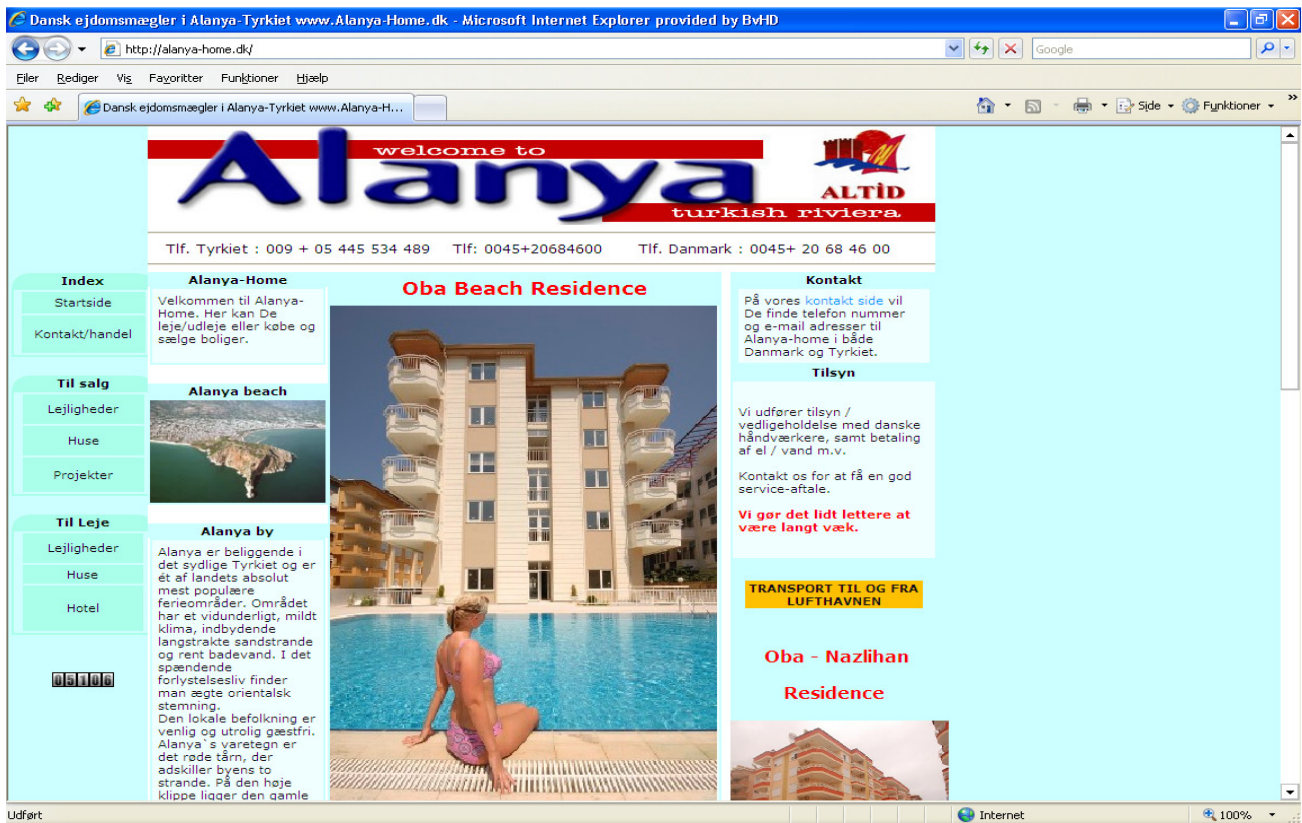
Dansk ejdomsmægler i Alanya-Tyrkiet www.Alanya-Home.dk - Microsoft Internet Explorer provided by BvHD

http://alanya-home.dk/

Google

Filer Rediger Vis Favoritter Funktioner Hjælp

Dansk ejdomsmægler i Alanya-Tyrkiet www.Alanya-H...

Side Funktioner

welcome to
Alanya
ALTİD
turkish riviera

Tlf. Tyrkiet : 009 + 05 445 534 489 Tlf: 0045+20684600 Tlf. Danmark : 0045+ 20 68 46 00

Index
Startside
Kontakt/handel

Til salg
Lejligheder
Huse
Projekter

Til Leje
Lejligheder
Huse
Hotel

05106

Alanya-Home
Velkommen til Alanya-Home. Her kan De leje/udleje eller købe og sælge boliger.

Alanya beach

Alanya by
Alanya er beliggende i det sydlige Tyrkiet og er ét af landets absolut mest populære ferieområder. Området har et vidunderligt, mildt klima, indbydende langstrakte sandstrande og rent badevand. I det spændende forlystelsesliv finder man ægte orientalsk stemning.
Den lokale befolkning er venlig og utrolig gæstfri. Alanya`s varetegn er det røde tårn, der adskiller byens to strande. På den høje klippe ligger den gamle

Oba Beach Residence

Kontakt
På vores kontakt side vil De finde telefon nummer og e-mail adresser til Alanya-home i både Danmark og Tyrkiet.

Tilsyn
Vi udfører tilsyn / vedligeholdelse med danske håndværkere, samt betaling af el / vand m.v.

Kontakt os for at få en god service-aftale.

Vi gør det lidt lettere at være langt væk.

TRANSPORT TIL OG FRA LUFTHAVNEN

Oba - Nazlihan
Residence

Udført
Internet
100%